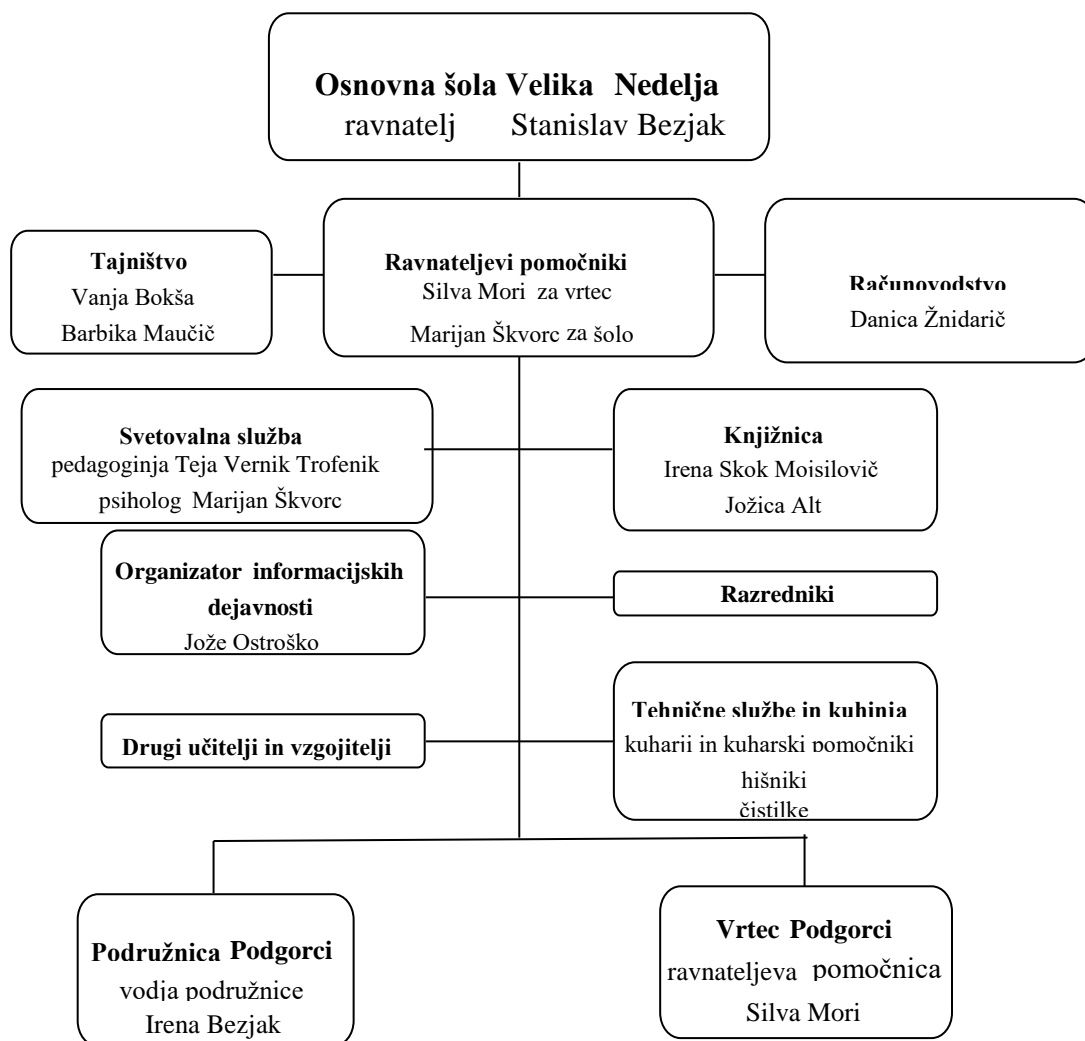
Osnovna šola Velika Nedelja
ravnatelj Stanislav Bezjak

Tajništvo
Vanja Bokša
Barbika Maučič

Ravnateljevi pomočniki
Silva Mori za vrtec
Marijan Škvorc za šolo

Računovodstvo
Danica Žnidarič

Svetovalna služba
pedagoginja Teja Vernik Trofenik
psiholog Marijan Škvorc

Knjižnica
Irena Skok Moisilovič
Jožica Alt

Organizator informacijskih dejavnosti
Jože Ostroško

Razredniki

Drugi učitelji in vzgojitelji

Tehnične službe in kuhinja
kuharji in kuharski pomočniki
hišniki
čistilke

Podružnica Podgorci
vodja podružnice
Irena Bezjak

Vrtec Podgorci
ravnateljeva pomočnica
Silva Mori